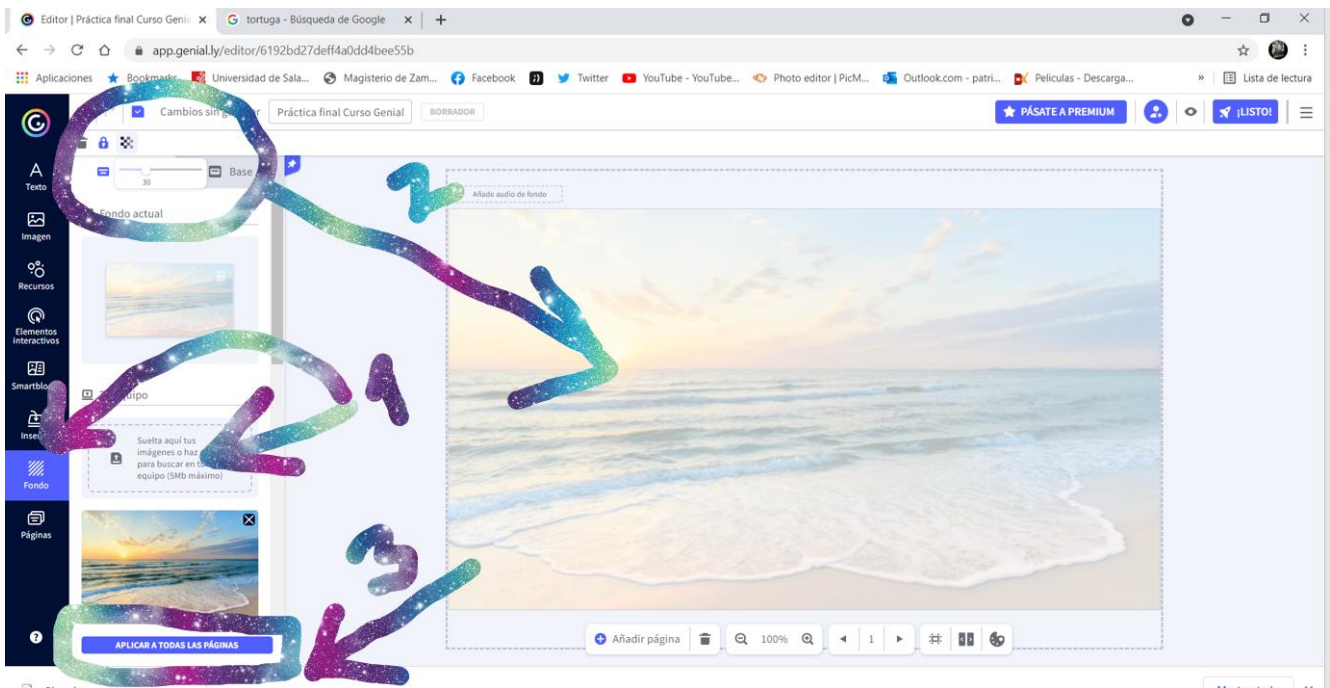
Editor | Práctica final Curso Geni ×
tortuga - Búsqueda de Google ×
+
app.genial.ly/editor/6192bd27deff4a0dd4bee55b
Aplicaciones
Bookmark
Universidad de Sala...
Magisterio de Zam...
Facebook
Twitter
YouTube - YouTube...
Photo editor | PicM...
Outlook.com - patri...
Peliculas - Descarga...
Lista de lectura
Cambios sin g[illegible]
Práctica final Curso Genial
BORRADOR
PÁSATE A PREMIUM
¡LISTO!
Texto
Imagen
Recursos
Elementos interactivos
Smartblo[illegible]
Inse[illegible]
Fondo
Páginas
30
Base
Fondo actual
T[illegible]quipo
Suelta aquí tus imágenes o haz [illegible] para buscar en t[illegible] equipo (5Mb máximo)
APLICAR A TODAS LAS PÁGINAS
Añade audio de fondo
1
2
3
Añadir página
100%
1